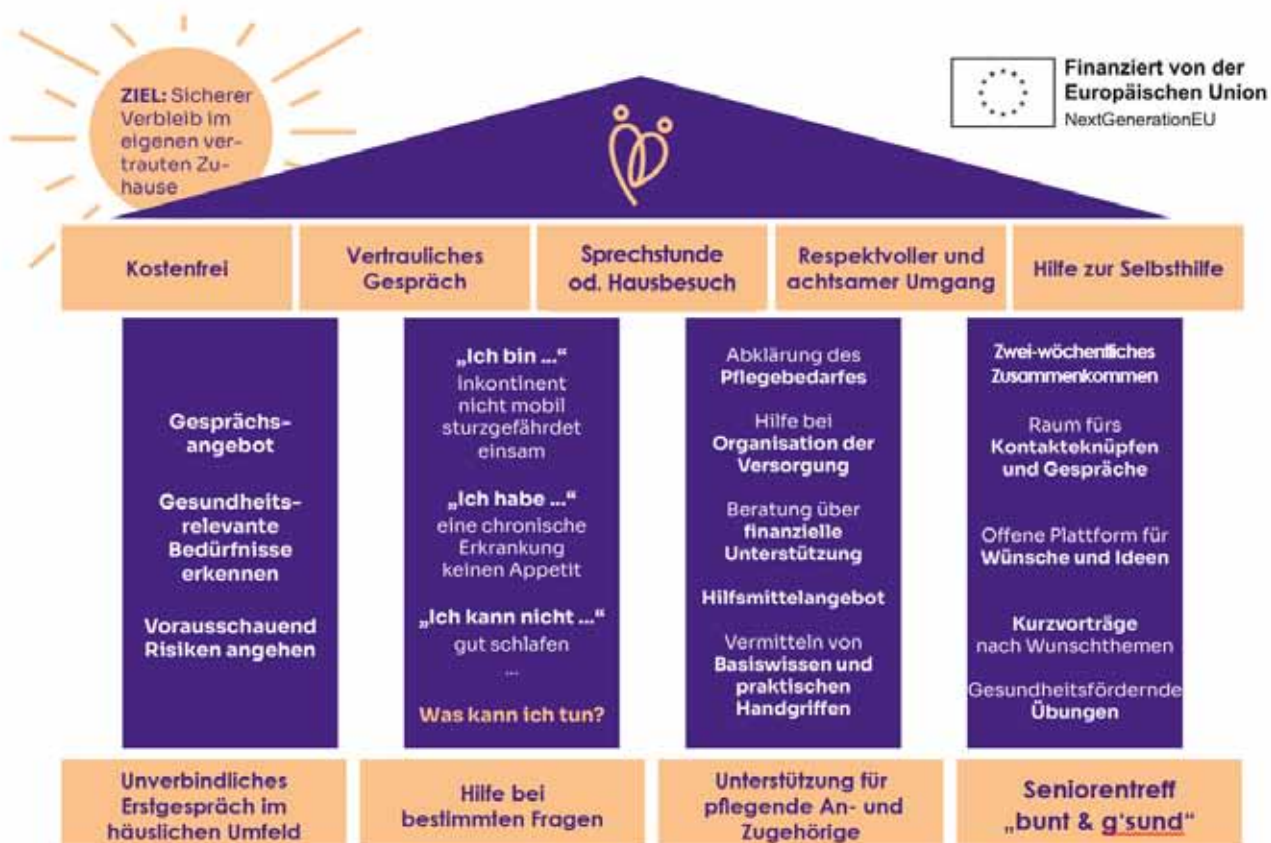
ZIEL: Sicherer Verbleib im eigenen vertrauten Zuhause

Finanziert von der Europäischen Union
NextGenerationEU

Kostenfrei

Vertrauliches Gespräch

Sprechstunde od. Hausbesuch

Respektvoller und achtsamer Umgang

Hilfe zur Selbsthilfe

Gesprächsangebot

Gesundheitsrelevante Bedürfnisse erkennen

Vorausschauend Risiken angehen

„Ich bin ..."
inkontinent
nicht mobil
sturzgefährdet
einsam

„Ich habe ..."
eine chronische Erkrankung
keinen Appetit

„Ich kann nicht ..."
gut schlafen
...

Was kann ich tun?

Abklärung des Pflegebedarfes

Hilfe bei Organisation der Versorgung

Beratung über finanzielle Unterstützung

Hilfsmittelangebot

Vermitteln von Basiswissen und praktischen Handgriffen

Zwei-wöchentliches Zusammenkommen

Raum fürs Kontakteknüpfen und Gespräche

Offene Plattform für Wünsche und Ideen

Kurzvorträge nach Wunschthemen

Gesundheitsfördernde Übungen

Unverbindliches Erstgespräch im häuslichen Umfeld

Hilfe bei bestimmten Fragen

Unterstützung für pflegende An- und Zugehörige

Seniorentreff „bunt & g'sund"